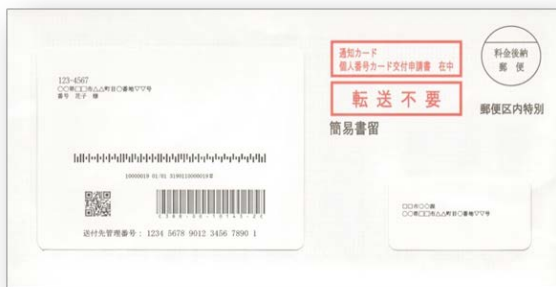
123-4567
〇〇県□□市△△町台〇番地ママ号
番号　花子　様

10000019 01/01 3190110000019号

送付先管理番号：1234 5678 9012 3456 7890 1

通知カード
個人番号カード交付申請書　在中

転送不要

簡易書留

料金後納
郵便

郵便区内特別

〇〇市〇〇
〇〇県□□市△△町台〇番地ママ号